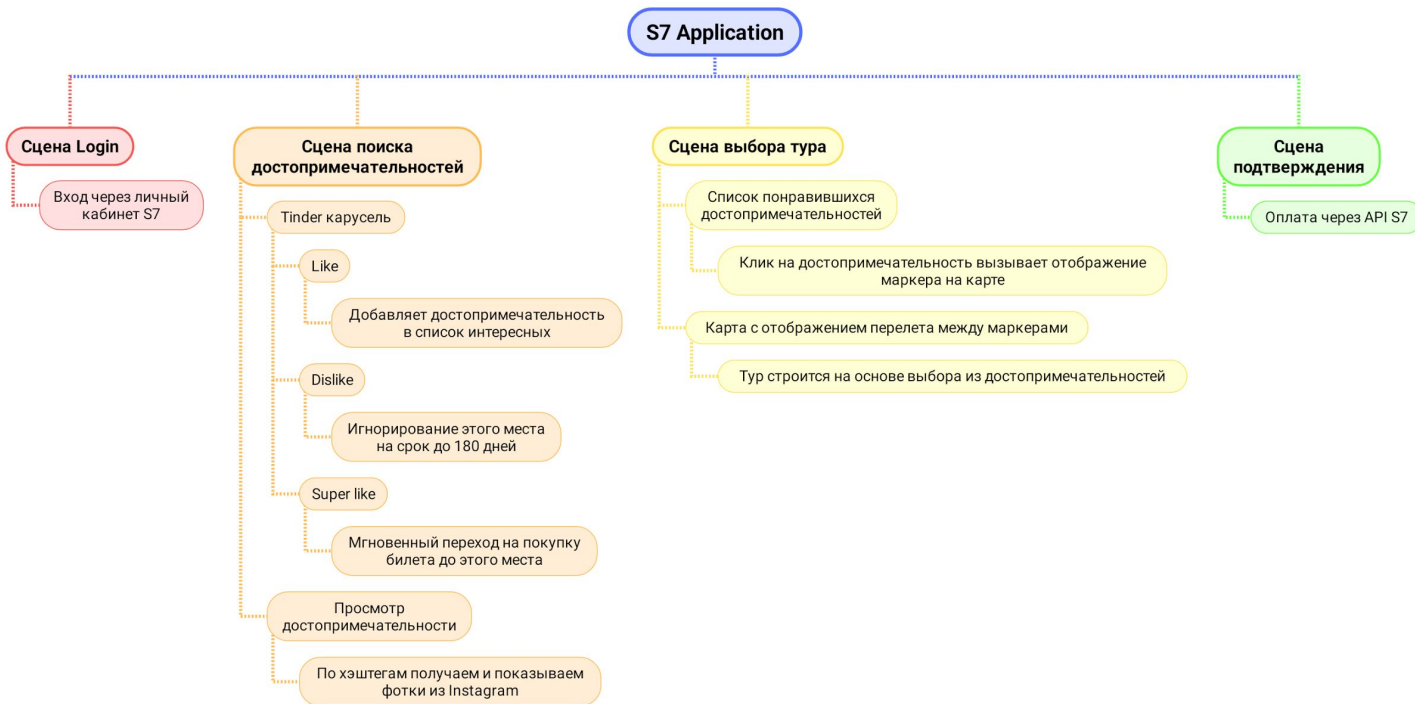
S7 Application

Сцена Login

Вход через личный кабинет S7

Сцена поиска достопримечательностей

Tinder карусель

Like

Добавляет достопримечательность в список интересных

Dislike

Игнорирование этого места на срок до 180 дней

Super like

Мгновенный переход на покупку билета до этого места

Просмотр достопримечательности

По хэштегам получаем и показываем фотки из Instagram

Сцена выбора тура

Список понравившихся достопримечательностей

Клик на достопримечательность вызывает отображение маркера на карте

Карта с отображением перелета между маркерами

Тур строится на основе выбора из достопримечательностей

Сцена подтверждения

Оплата через API S7